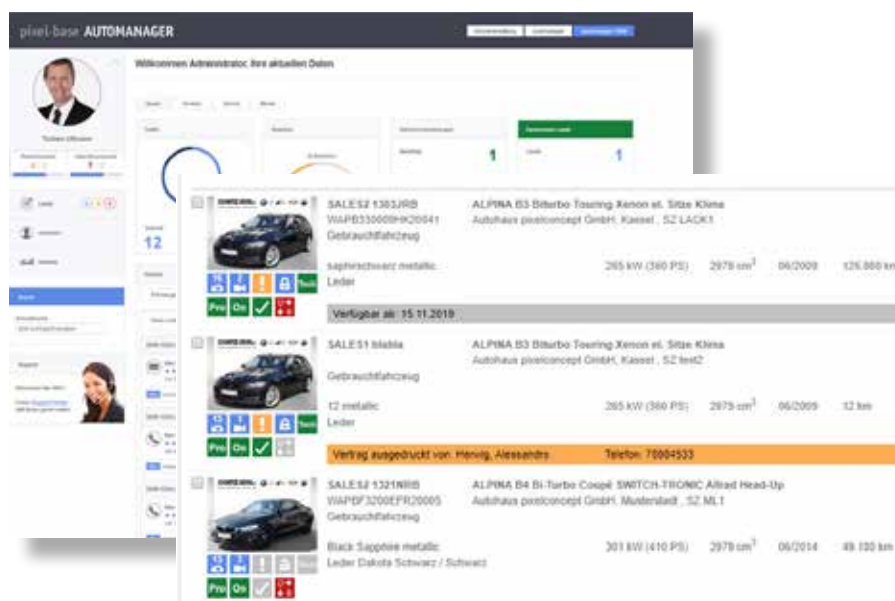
pixel-base AUTOMANAGER

Willkommen Administrator, Ihre aktuellen Daten

12

1

1

SALES2 1303JRB
WAPB33000HK20041
Gebrauchtfahrzeug

ALPINA B3 Biturbo Touring Xenon el. Sitze Klima
Autohaus pixelconcept GmbH, Kassel , SZ LACK1

saphirschwarz metallic
Leder

265 kW (360 PS) 2979 cm³ 06/2009 126.000 km

Pro On Tech

Verfügbar ab: 15.11.2019

SALES1 blabla
Gebrauchtfahrzeug

ALPINA B3 Biturbo Touring Xenon el. Sitze Klima
Autohaus pixelconcept GmbH, Kassel , SZ test2

12 metallic
Leder

265 kW (360 PS) 2979 cm³ 06/2009 12 km

Pro On

Vertrag ausgedruckt von: Herwig, Alessandra Telefon: 70004533

SALES2 1321NRB
WAPBF3200EFR20005
Gebrauchtfahrzeug

ALPINA B4 Bi-Turbo Coupé SWITCH-TRONIC Allrad Head-Up
Autohaus pixelconcept GmbH, Musterstadt , SZ ML1

Black Sapphire metallic
Leder Dakota Schwarz / Schwarz

301 kW (410 PS) 2979 cm³ 06/2014 49.100 km

Pro On